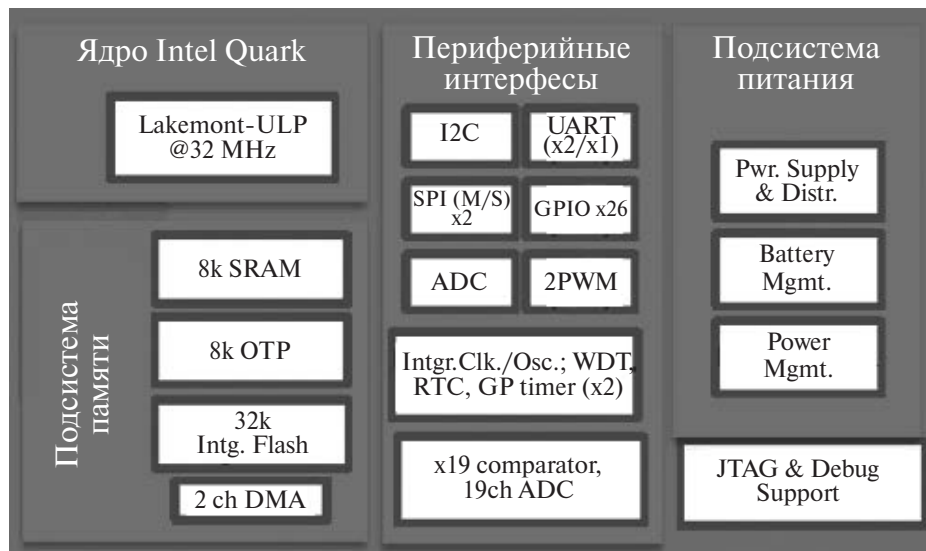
Ядро Intel Quark

Lakemont-ULP @32 MHz

Подсистема памяти

8k SRAM

8k OTP

32k Intg. Flash

2 ch DMA

Периферийные интерфесы

I2C

UART (x2/x1)

SPI (M/S) x2

GPIO x26

ADC

2PWM

Intgr.Clk./Osc.; WDT, RTC, GP timer (x2)

x19 comparator, 19ch ADC

Подсистема питания

Pwr. Supply & Distr.

Battery Mgmt.

Power Mgmt.

JTAG & Debug Support